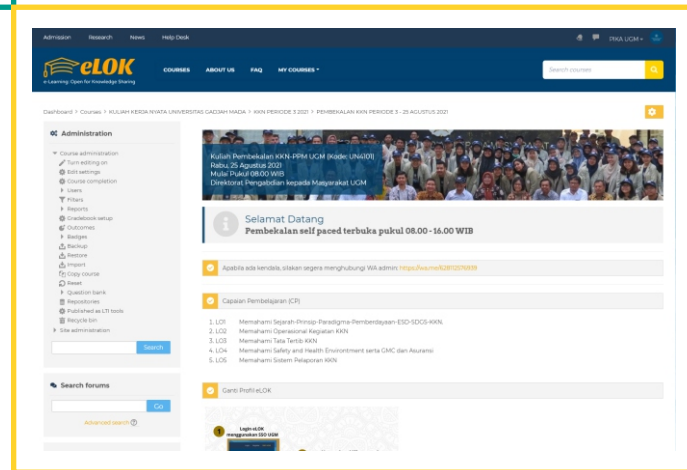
Admission Research News Help Desk

FIKA UGM

eLOK
e-Learning Open for Knowledge Sharing

COURSES ABOUT US FAQ MY COURSES

Search courses

Dashboard > Courses > KULIAH KERJA NYATA UNIVERSITAS GADJAH MADA > KKN PERIODE 3 2021 > PEMBEKALAN KKN PERIODE 3 - 25 AGUSTUS 2021

Administration

Course administration
Turn editing on
Edit settings
Course completion
Users
Filters
Reports
Gradebook setup
Outcomes
Badges
Backup
Restore
Import
Copy course
Reset
Question bank
Repositories
Published as LTI tools
Recycle bin
Site administration

Search

Search forums

Go

Advanced search

Kuliah Pembekalan KKN-PPM UGM (Kode: UN4101)
Rabu, 25 Agustus 2021
Mulai Pukul 08.00 WIB
Direktorat Pengabdian kepada Masyarakat UGM

Selamat Datang
Pembekalan self paced terbuka pukul 08.00 - 16.00 WIB

Apabila ada kendala, silakan segera menghubungi WA admin: https://wa.me/628122076839

Capaian Pembelajaran (CP)

1. LO1 Memahami Sejarah-Prinsip-Paradigma-Pemberdayaan-ESD-SDGS-KKN
2. LO2 Memahami Operasional Kegiatan KKN
3. LO3 Memahami Tata Tertib KKN
4. LO4 Memahami Safety and Health Environment serta GMC dan Asuransi
5. LO5 Memahami Sistem Pelaporan KKN

Ganti Profil eLOK

1 Login eLOK menggunakan SSO UGM